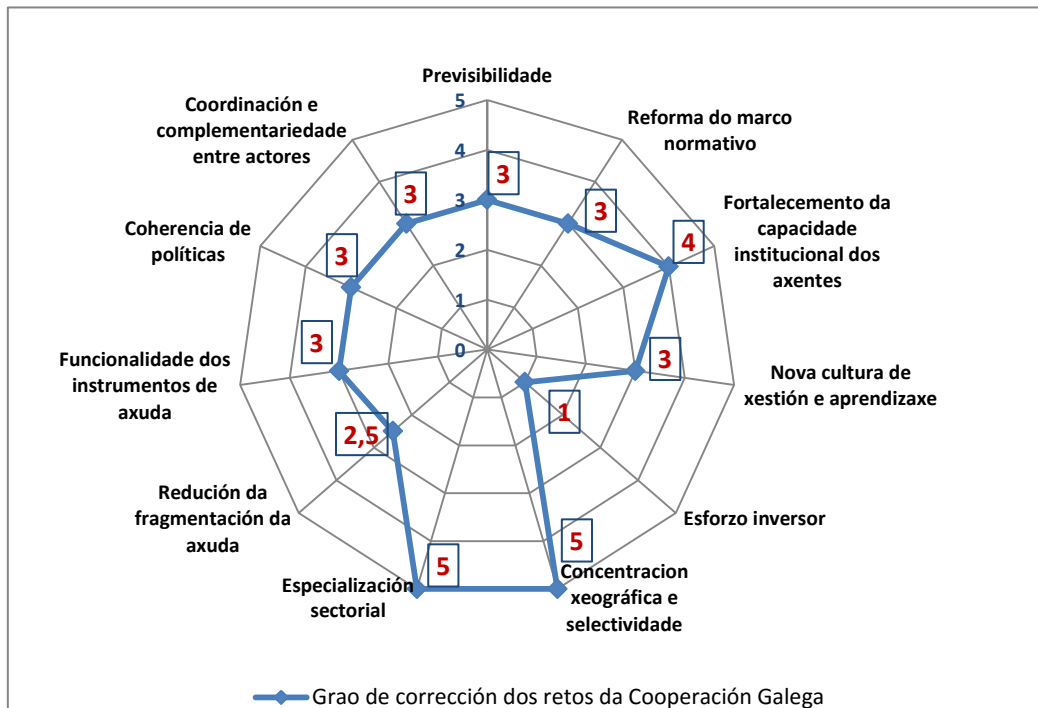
Previsibilidade

5
4
3
2
1
0

Reforma do marco normativo

Fortalecemento da capacidade institucional dos axentes

Nova cultura de xestión e aprendizaxe

Esforzo inversor

Concentracion xeográfica e selectividade

Especialización sectorial

Redución da fragmentación da axuda

Funcionalidade dos instrumentos de axuda

Coherencia de políticas

Coordinación e complementariedade entre actores

3
3
4
3
1
5
5
2,5
3
3
3

Grao de corrección dos retos da Cooperación Galega